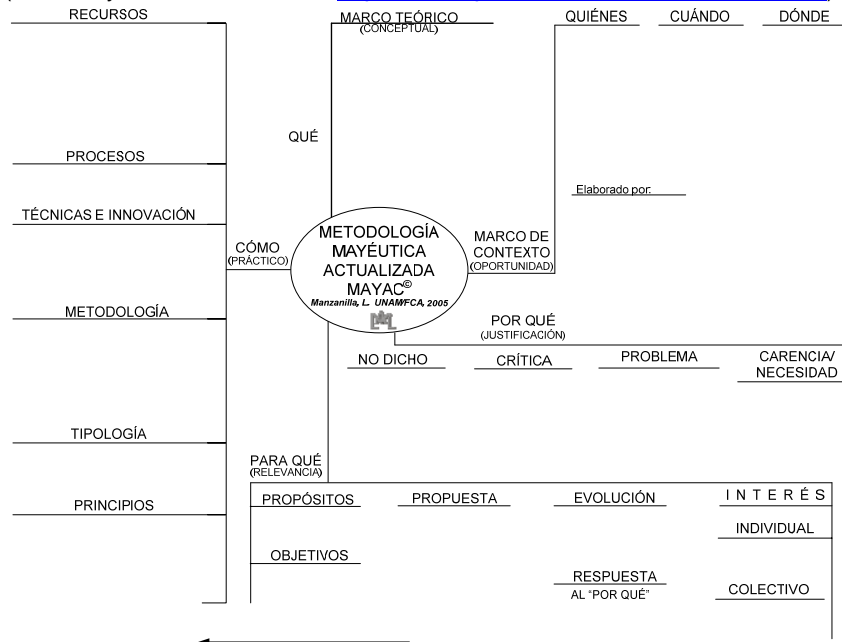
RECURSOS

PROCESOS

TÉCNICAS E INNOVACIÓN

METODOLOGÍA

TIPOLOGÍA

PRINCIPIOS

MARCO TEÓRICO
(CONCEPTUAL)

QUÉ

QUIÉNES CUÁNDO DÓNDE

Elaborado por:

CÓMO
(PRÁCTICO)

METODOLOGÍA MAYÉUTICA ACTUALIZADA MAYAC©
Manzanilla, L. UNAM/FCA, 2005

MARCO DE CONTEXTO
(OPORTUNIDAD)

POR QUÉ
(JUSTIFICACIÓN)

NO DICHO CRÍTICA PROBLEMA CARENCIA/ NECESIDAD

PARA QUÉ
(RELEVANCIA)

PROPÓSITOS PROPUESTA EVOLUCIÓN INTERÉS

INDIVIDUAL

OBJETIVOS

RESPUESTA
AL "POR QUÉ"

COLECTIVO